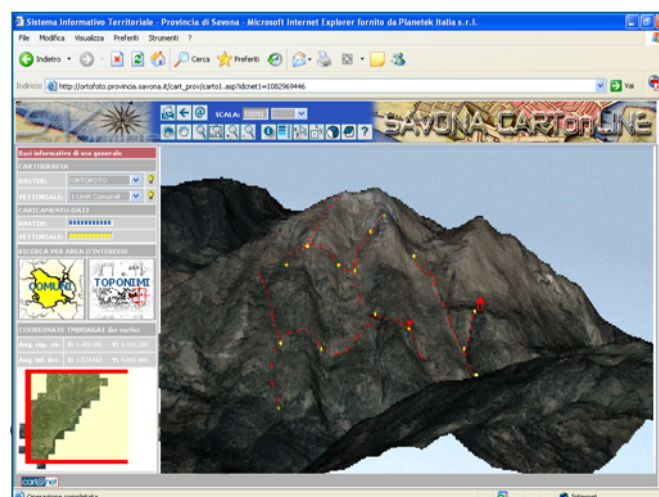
Sistema Informativo Territoriale - Provincia di Savona - Microsoft Internet Explorer fornito da Planetek Italia s.r.l.

File Modifica Visualizza Preferiti Strumenti ?

Indietro Cerca Preferiti

Indirizzo http://ortofoto.provincia.savona.it/cart_prov/carto1.asp?idcnet1=1082969446

Vai

SCALA:

SAVONA CARTonLINE

Basi informative di uso generale

CARTOGRAFIA

RASTER: ORTOFOTO

VETTORIALI: Limiti Comunali

CARICAMENTO DATI

RASTER:

VETTORIALI:

RICERCA PER AREA D'INTERESSE

COMUNI

TOPONIMI

COORDINATE TMBOAGA1 dei vertici

Ang. sup. sin. X: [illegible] Y: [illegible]

Ang. inf. des. X: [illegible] Y: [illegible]

cartonet

Operazione completata

Internet